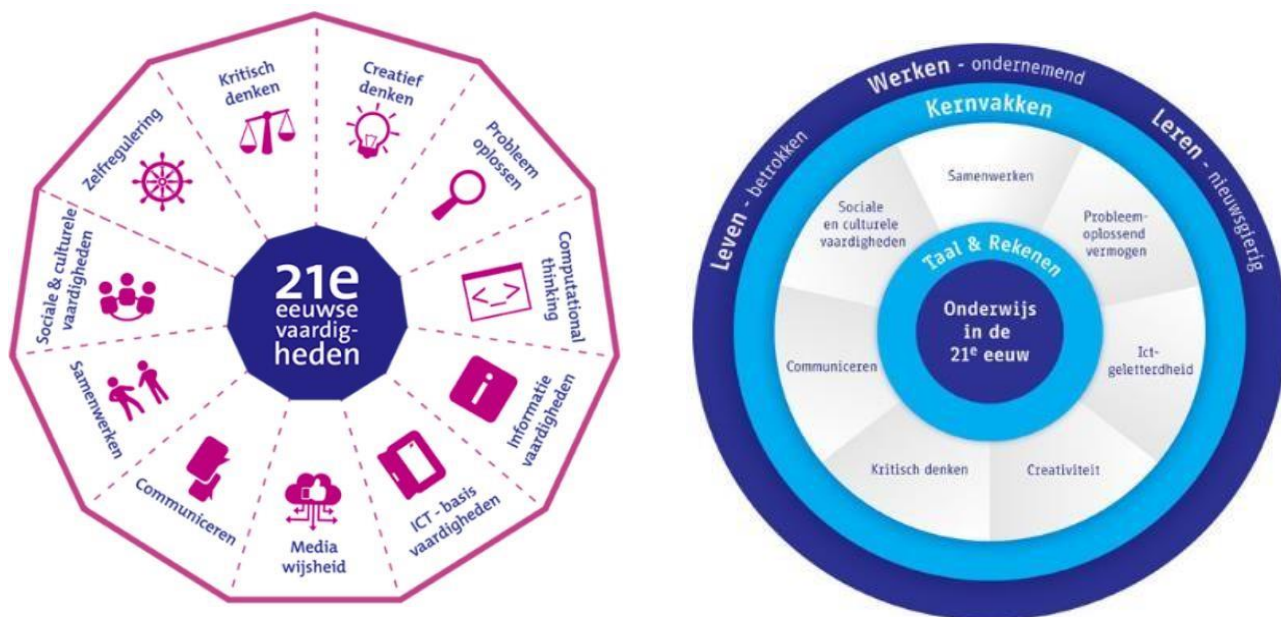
Kritisch denken

Creatief denken

Probleem oplossen

Computational thinking

Informatie vaardigheden

ICT - basis vaardigheden

Media wijsheid

Communiceren

Samenwerken

Sociale & culturele vaardigheden

Zelfregulering

21e eeuwse vaardigheden

Werken - ondernemend

Leren - nieuwsgierig

Leven - betrokken

Kernvakken

Samenwerken

Probleem-oplossend vermogen

Ict-geletterdheid

Creativiteit

Kritisch denken

Communiceren

Sociale en culturele vaardigheden

Taal & Rekenen

Onderwijs in de 21$^e$ eeuw